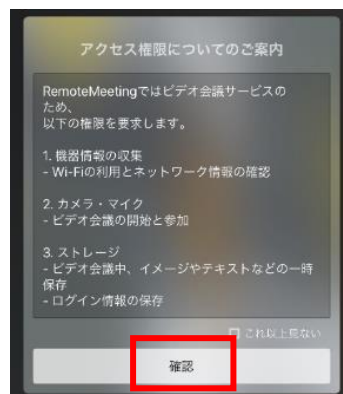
アクセス権限についてのご案内

RemoteMeetingではビデオ会議サービスのため、以下の権限を要求します。

1. 機器情報の収集
- Wi-Fiの利用とネットワーク情報の確認

2. カメラ・マイク
- ビデオ会議の開始と参加

3. ストレージ
- ビデオ会議中、イメージやテキストなどの一時保存
- ログイン情報の保存

これ以上見ない

確認